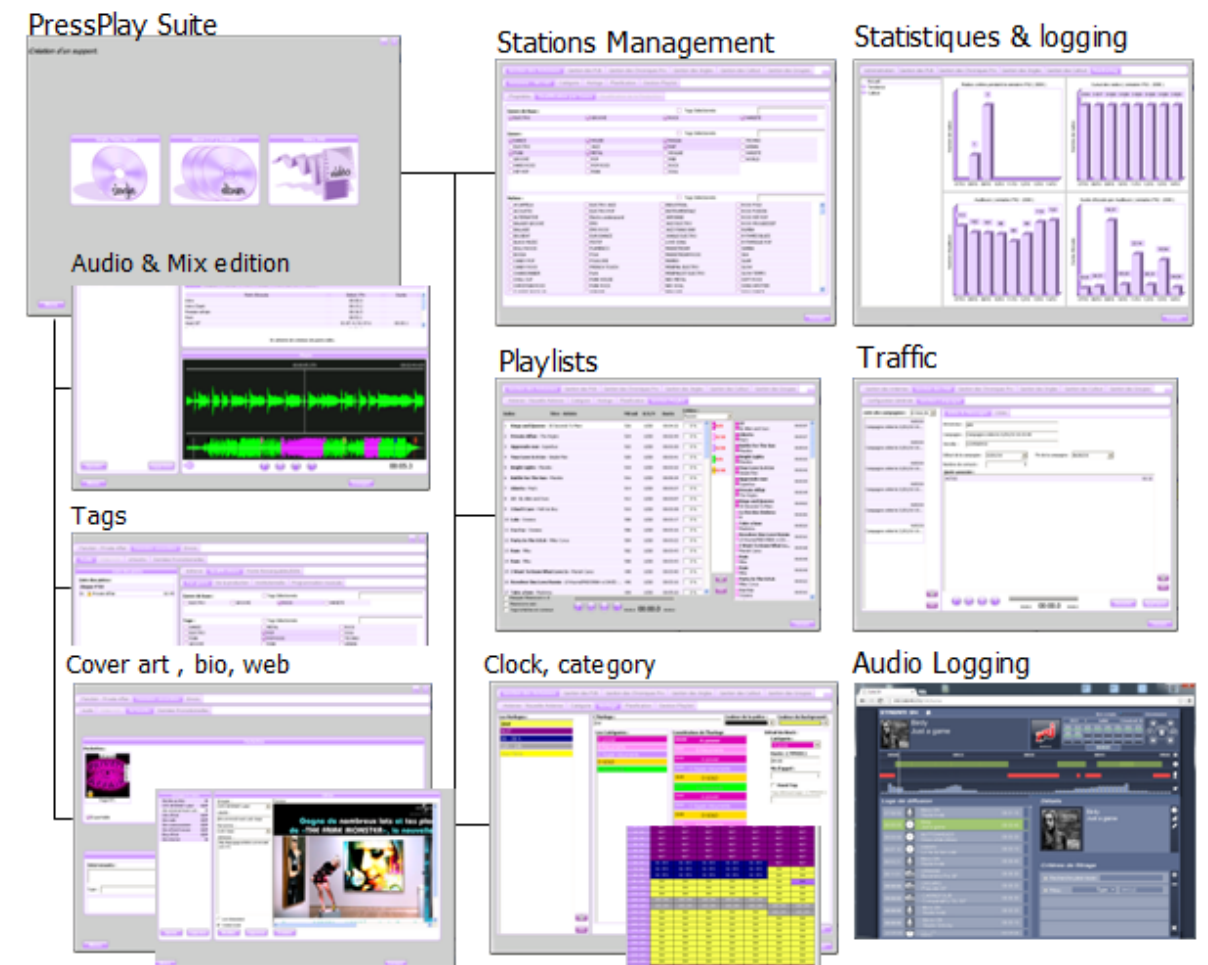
PressPlay Suite

Création d'un support

single

album

vidéo

Audio & Mix edition

00:05.3

Tags

Cover art , bio, web

Gagne de nombreux lots et les pl... «THE PUNK MONSTER» la nouvell...

Stations Management

Statistiques & logging

Playlists

00:00.0

Traffic

00:00.3

Clock, category

Audio Logging

Birdy
Just a game

Logs de diffusion

Détails

Birdy
Just a game

Critères de filtrage